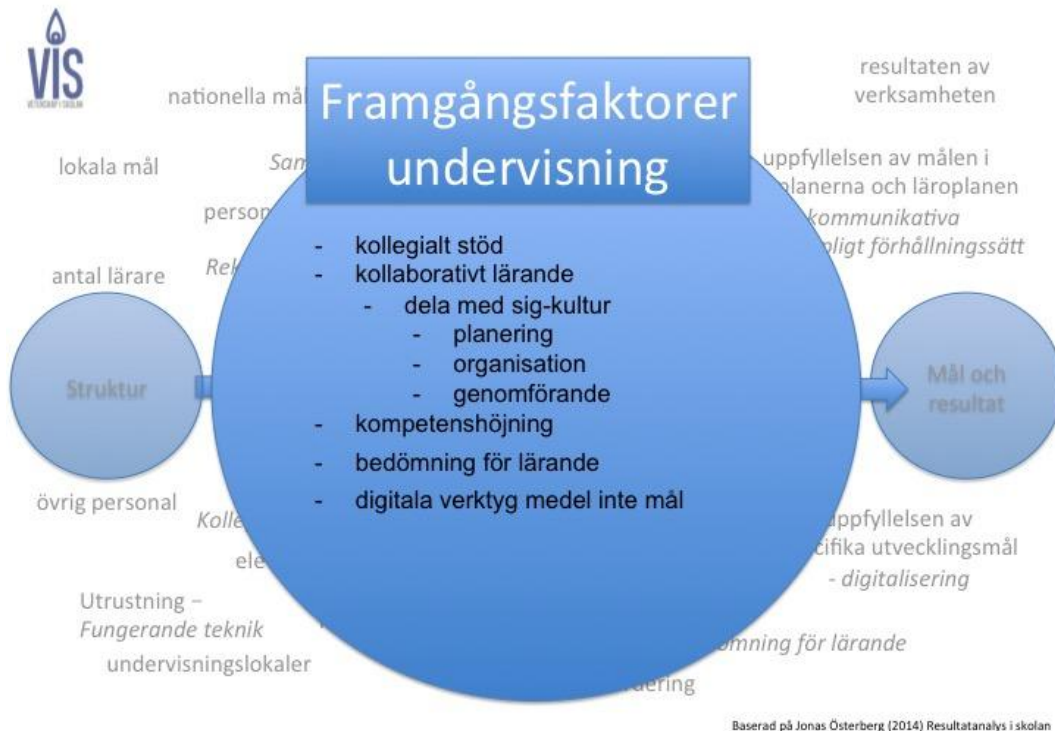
VIS
VETENSKAP I SKOLAN

nationella må

lokala mål

Sam

person

antal lärare

Rel

Struktur

övrig personal

Kolle

ele

Utrustning –
Fungerande teknik

undervisningslokaler

Framgångsfaktorer undervisning

- kollegialt stöd
- kollaborativt lärande
  - dela med sig-kultur
    - planering
    - organisation
    - genomförande
- kompetenshöjning
- bedömning för lärande
- digitala verktyg medel inte mål

resultaten av verksamheten

uppfyllelsen av målen i
planerna och läroplanen

kommunikativa
pligt förhållningssätt

Mål och resultat

uppfyllelsen av
cifika utvecklingsmål
- digitalisering

ömning för lärande

dering

Baserad på Jonas Österberg (2014) Resultatanalys i skolan